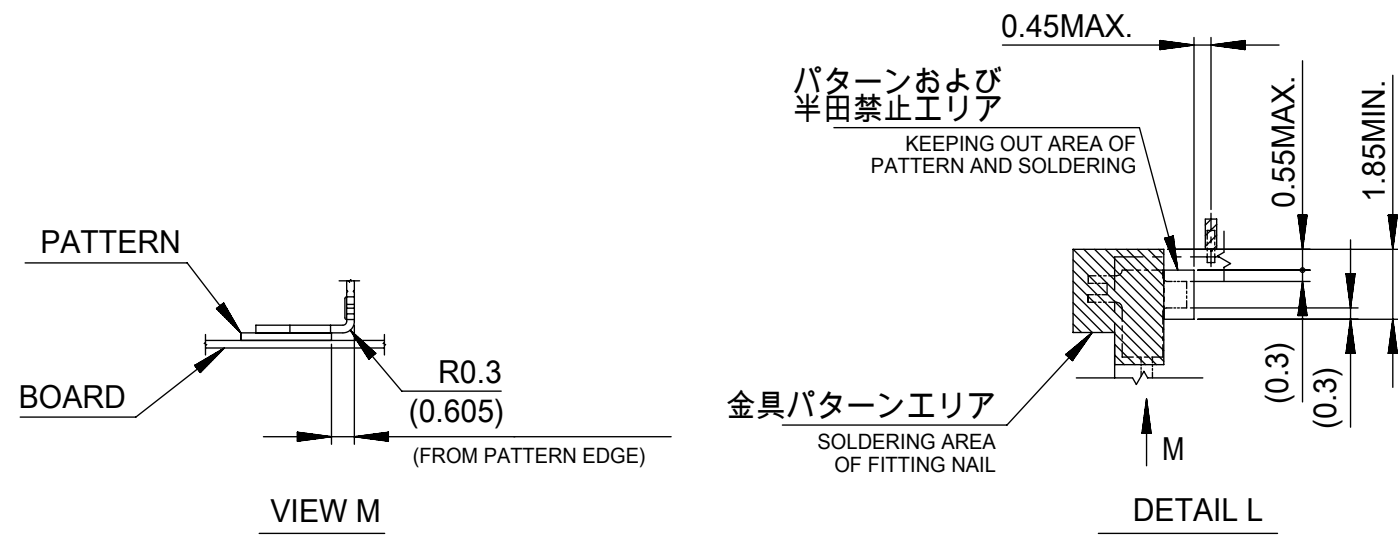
PATTERN

BOARD

R0.3

(0.605)

(FROM PATTERN EDGE)

VIEW M

0.45MAX.

パターンおよび
半田禁止エリア

KEEPING OUT AREA OF PATTERN AND SOLDERING

0.55MAX.

1.85MIN.

金具パターンエリア

SOLDERING AREA OF FITTING NAIL

M

(0.3)

(0.3)

DETAIL L